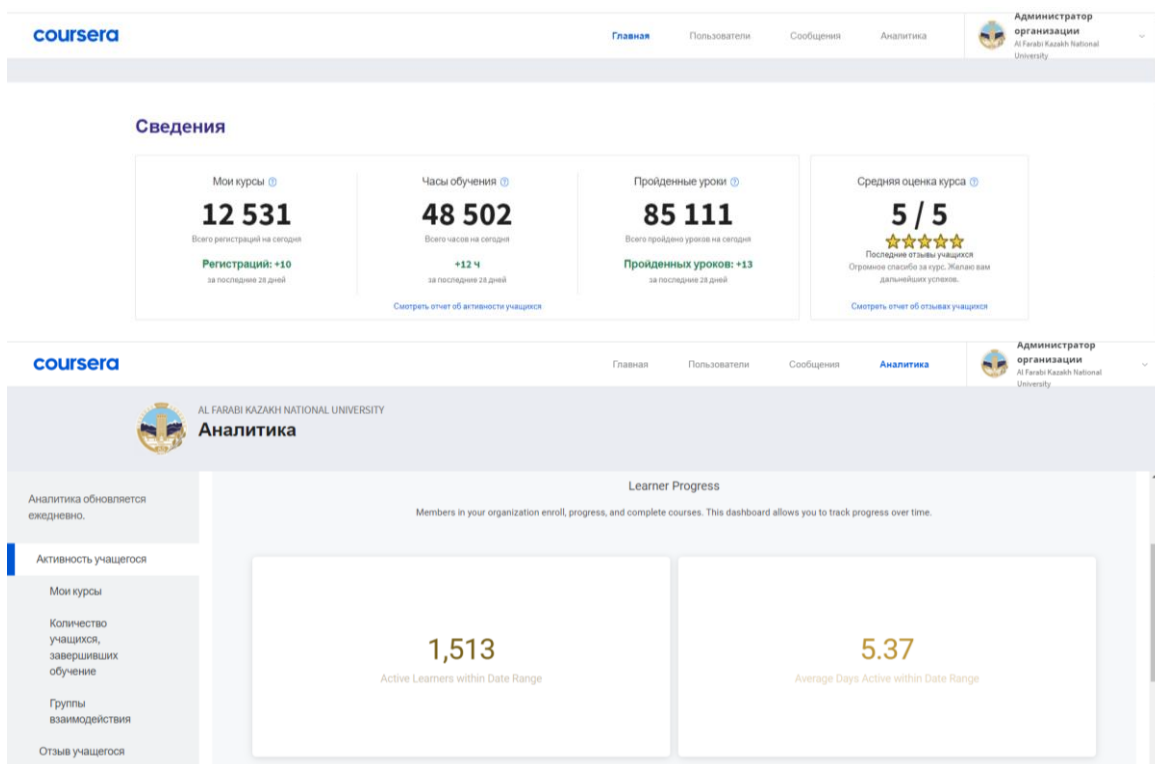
coursera

Главная Пользователи Сообщения Аналитика

Администратор организации
Al Farabi Kazakh National University

Сведения

Мои курсы
12 531
Всего регистраций на сегодня
Регистраций: +10
за последние 28 дней

Часы обучения
48 502
Всего часов на сегодня
+12 ч
за последние 28 дней

Пройденные уроки
85 111
Всего пройдено уроков на сегодня
Пройденных уроков: +13
за последние 28 дней

Смотреть отчет об активности учащихся

Средняя оценка курса
5 / 5
Последние отзывы учащихся
Огромное спасибо за курс. Желаю вам дальнейших успехов.
Смотреть отчет об отзывах учащихся

coursera

Главная Пользователи Сообщения Аналитика

Администратор организации
Al Farabi Kazakh National University

AL FARABI KAZAKH NATIONAL UNIVERSITY
Аналитика

Аналитика обновляется ежедневно.

Активность учащегося
Мои курсы
Количество учащихся, завершивших обучение
Группы взаимодействия
Отзыв учащегося

Learner Progress
Members in your organization enroll, progress, and complete courses. This dashboard allows you to track progress over time.

1,513
Active Learners within Date Range

5.37
Average Days Active within Date Range